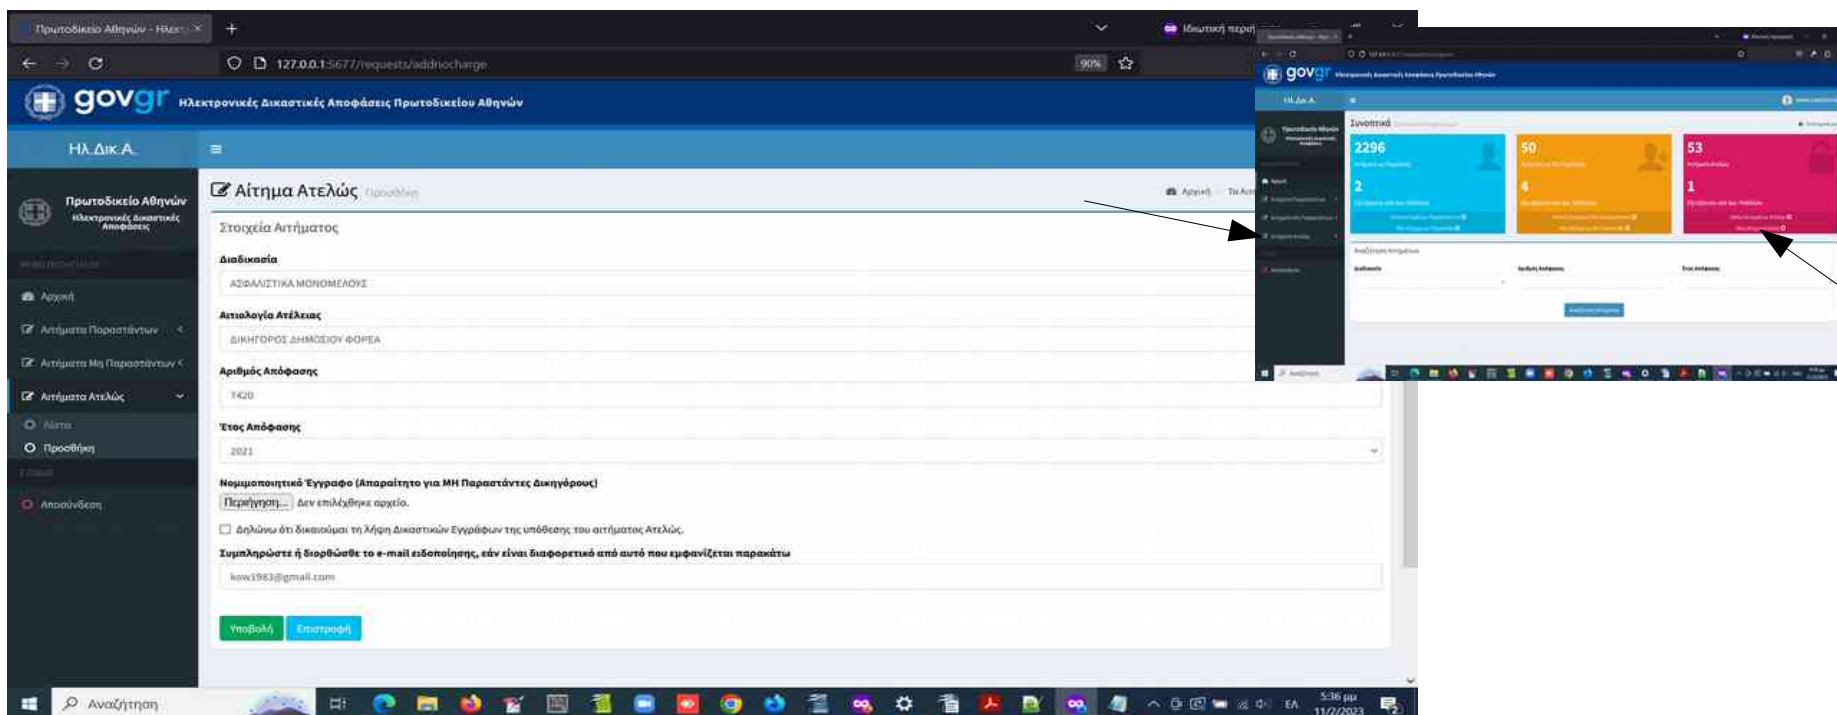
Πρωτοδικείο Αθηνών - Ηλεκτ ×

Ιδιωτική περιή

127.0.0.1:5677/requests/addnocharge

90%

govgr Ηλεκτρονικές Δικαστικές Αποφάσεις Πρωτοδικείου Αθηνών

ΗΛ.ΔΙΚ.Α.

Πρωτοδικείο Αθηνών
Ηλεκτρονικές Δικαστικές Αποφάσεις

Αρχική
Αιτήματα Παραστάντων
Αιτήματα Μη Παραστάντων
Αιτήματα Ατελώς
Λίστα
Προσθήκη
Αποσύνδεση

Αίτημα Ατελώς Προσθήκη

Αρχική Τα Αιτ

Στοιχεία Αιτήματος

Διαδικασία
ΑΣΦΑΛΙΣΤΙΚΑ ΜΟΝΟΜΕΛΟΥΣ

Αιτιολογία Ατέλειας
ΔΙΚΗΓΟΡΟΣ ΔΗΜΟΣΙΟΥ ΦΟΡΕΑ

Αριθμός Απόφασης
7420

Έτος Απόφασης
2021

Νομιμοποιητικό Έγγραφο (Απαραίτητο για ΜΗ Παραστάντες Δικηγόρους)
Περιήγηση... Δεν επιλέχθηκε αρχείο.

Δηλώνω ότι δικαιούμαι τη λήψη Δικαστικών Εγγράφων της υπόθεσης του αιτήματος Ατελώς.

Συμπληρώστε ή διορθώσθε το e-mail ειδοποίησης, εάν είναι διαφορετικό από αυτό που εμφανίζεται παρακάτω
kow1983@gmail.com

Υποβολή Επιστροφή

Αναζήτηση

5:36 μμ
11/2/2023

govgr

ΗΛ.ΔΙΚ.Α.

Συνοπτικά

2296
50
53
2
4
1

Αναζήτηση Αιτήματος